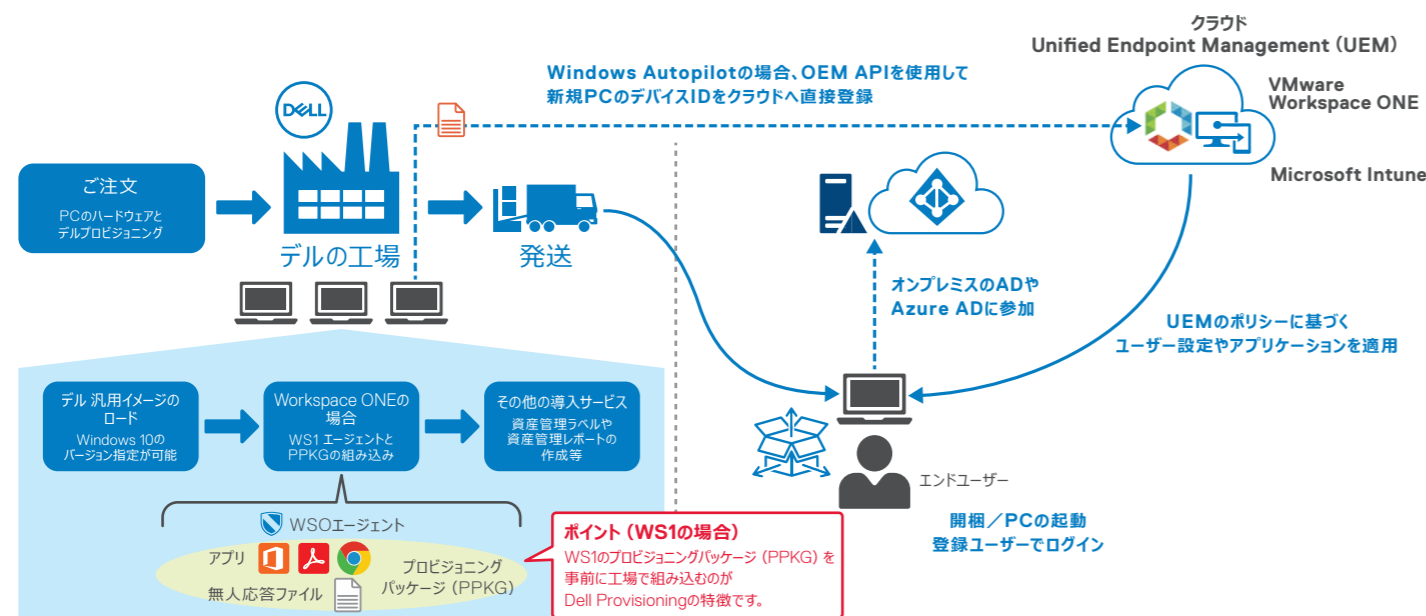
クラウド
Unified Endpoint Management（UEM）

VMware
Workspace ONE

Microsoft Intune

Windows Autopilotの場合、OEM APIを使用して
新規PCのデバイスIDをクラウドへ直接登録

DELL

ご注文
PCのハードウェアと
デルプロビジョニング

デルの工場

発送

オンプレミスのADや
Azure ADに参加

UEMのポリシーに基づく
ユーザー設定やアプリケーションを適用

デル 汎用イメージの
ロード
Windows 10の
バージョン指定が可能

Workspace ONEの
場合
WS1 エージェントと
PPKGの組み込み

その他の導入サービス
資産管理ラベルや
資産管理レポートの
作成等

WSOエージェント

アプリ

プロビジョニング
パッケージ（PPKG）

無人応答ファイル

ポイント（WS1の場合）
WS1のプロビジョニングパッケージ（PPKG）を
事前に工場で組み込むのが
Dell Provisioningの特徴です。

エンドユーザー

開梱／PCの起動
登録ユーザーでログイン